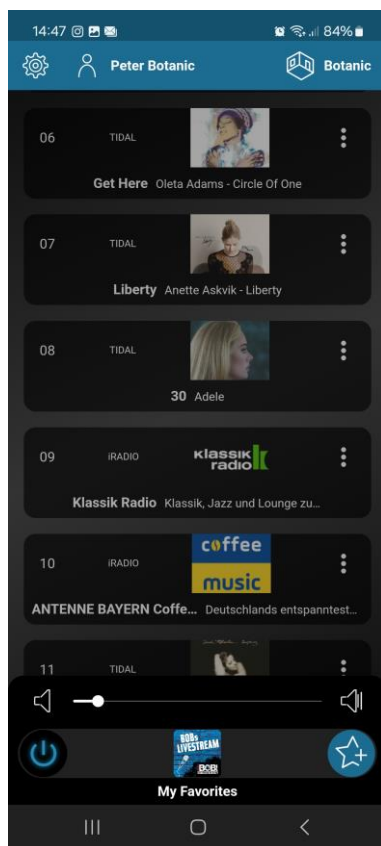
14:47 84%

Peter Botanic

Botanic

06 TIDAL

Get Here Oleta Adams - Circle Of One

07 TIDAL

Liberty Anette Askvik - Liberty

08 TIDAL

30 Adele

09 iRADIO

klassik radio

Klassik Radio Klassik, Jazz und Lounge zu...

10 iRADIO

coffee music

ANTENNE BAYERN Coffe... Deutschlands entspanntest...

11 TIDAL

80s LIVESTREAM BOB!

My Favorites